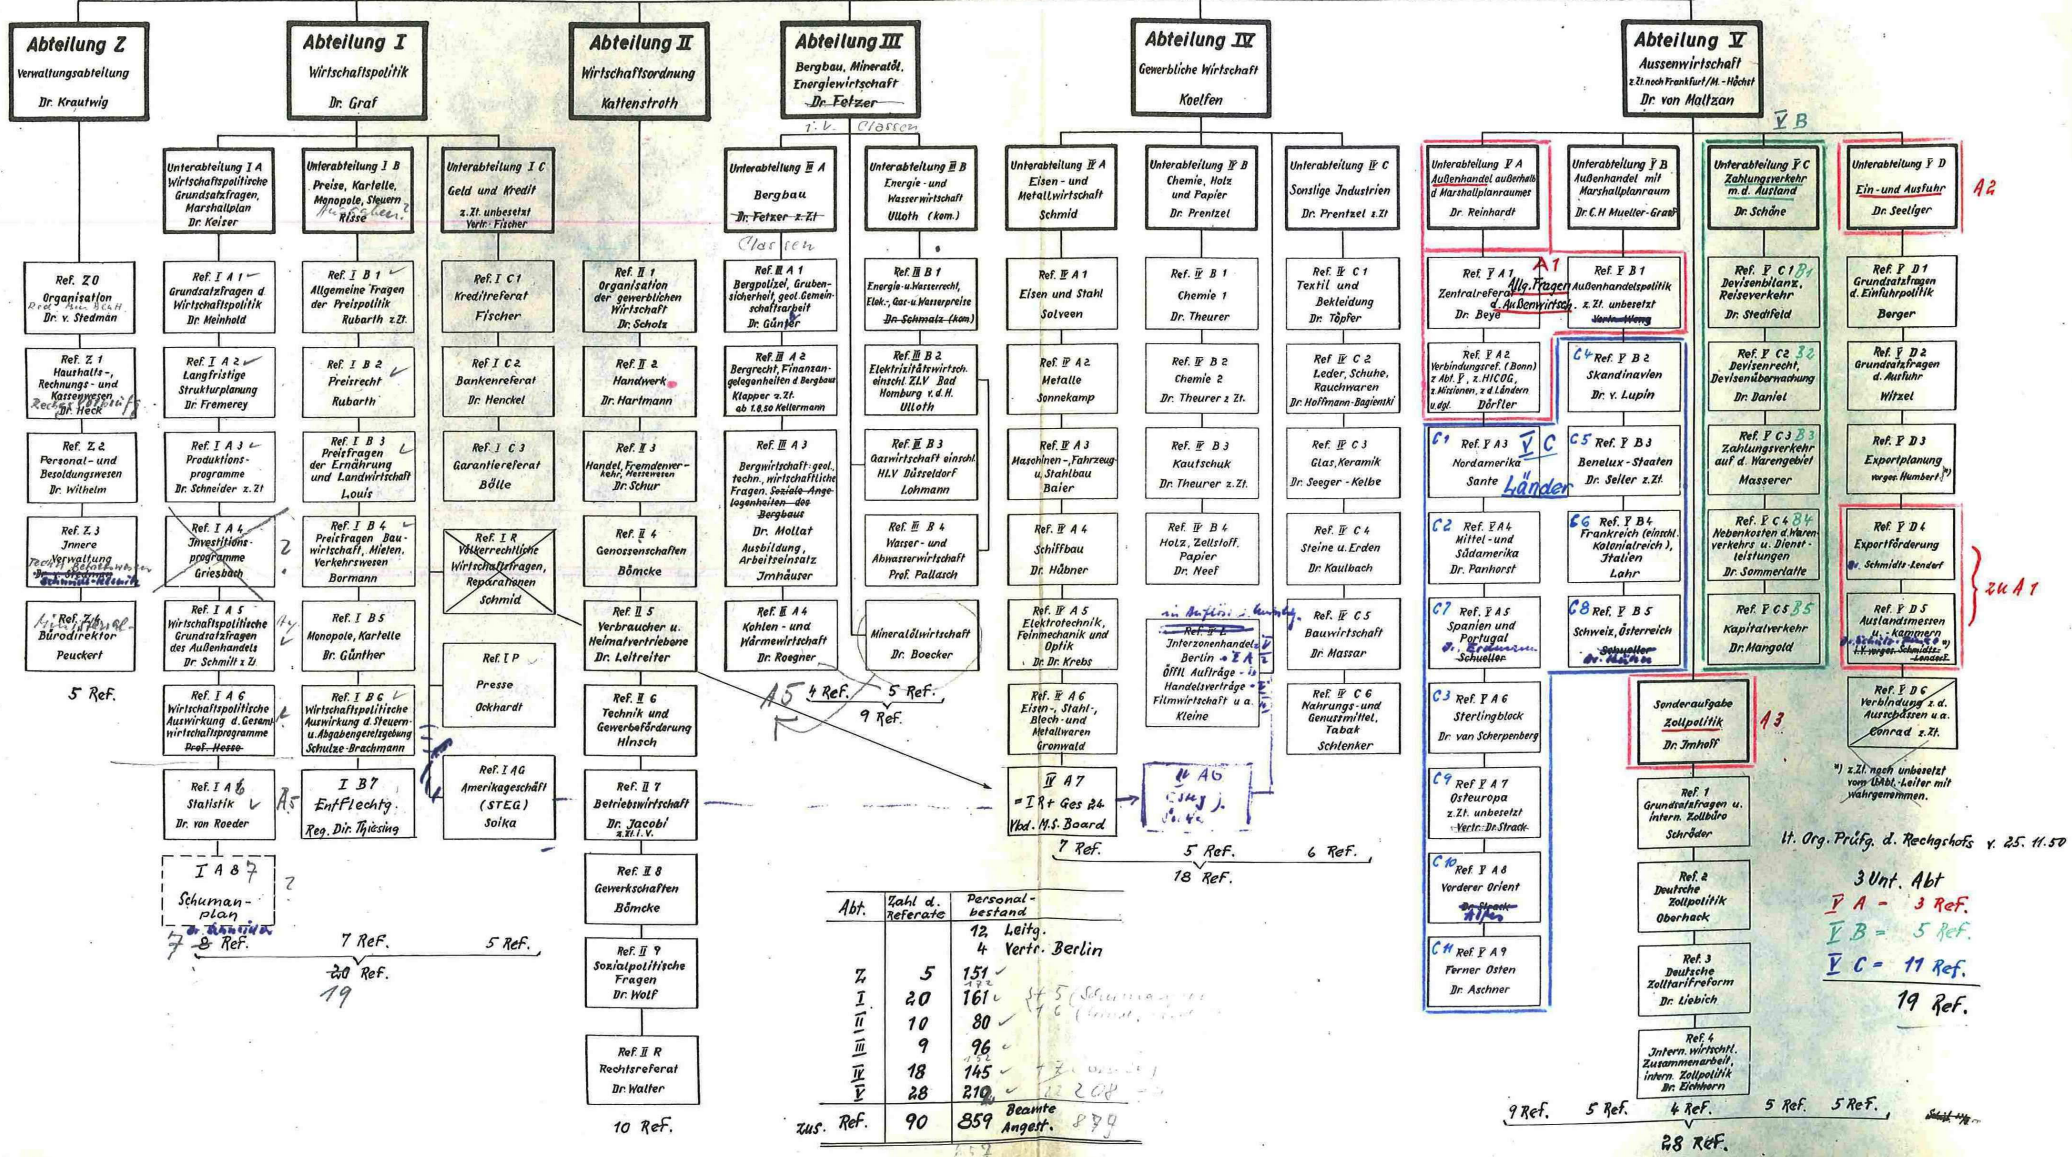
Abteilung Z
Verwaltungsabteilung
Dr. Krautwig

Ref. Z 0
Organisation
Dr. v. Stedman

Ref. Z 1
Haushalts-, Rechnungs- und Kassenwesen
Dr. Heck

Ref. Z 2
Personal- und Besoldungswesen
Dr. Wilhelm

Ref. Z 3
Innere Verwaltung
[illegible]

Ref. Z 4
Bürodirektor
Peuckert

5 Ref.

Abteilung I
Wirtschaftspolitik
Dr. Graf

Unterabteilung I A
Wirtschaftspolitische Grundsatzfragen, Marshallplan
Dr. Keiser

Ref. I A 1
Grundsatzfragen d. Wirtschaftspolitik
Dr. Meinhold

Ref. I A 2
Langfristige Strukturplanung
Dr. Fremerey

Ref. I A 3
Produktions-programme
Dr. Schneider z. Zt.

Ref. I A 4
Investitions-programme
Griesbach

Ref. I A 5
Wirtschaftspolitische Grundsatzfragen des Außenhandels
Dr. Schmitt z. Zt.

Ref. I A 6
Wirtschaftspolitische Auswirkung d. Gesamtwirtschaftsprogramme
Prof. Hesse

Ref. I A 6
Statistik
Dr. von Roeder

I A 8 7
Schuman-plan
Dr. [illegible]

7 8 Ref.

Unterabteilung I B
Preise, Kartelle, Monopole, Steuern
Risse

Ref. I B 1
Allgemeine Fragen der Preispolitik
Rubarth z. Zt.

Ref. I B 2
Preisrecht
Rubarth

Ref. I B 3
Preisfragen der Ernährung und Landwirtschaft
Louis

Ref. I B 4
Preisfragen Bauwirtschaft, Mieten, Verkehrswesen
Bormann

Ref. I B 5
Monopole, Kartelle
Dr. Günther

Ref. I B 6
Wirtschaftspolitische Auswirkung d. Steuern- u. Abgabengesetzgebung
Schulze-Brachmann

I B 7
Entflechtg.
Reg. Dir. Thiesing

7 Ref.

Unterabteilung I C
Geld und Kredit
z. Zt. unbesetzt
Vertr.: Fischer

Ref. I C 1
Kreditreferat
Fischer

Ref. I C 2
Bankenreferat
Dr. Henckel

Ref. I C 3
Garantiereferat
Bölle

Ref. I R
Völkerrechtliche Wirtschaftsfragen, Reparationen
Schmid

Ref. I P
Presse
Ockhardt

Ref. I AG
Amerikageschäft (STEG)
Solka

5 Ref.

20 Ref.
19

Abteilung II
Wirtschaftsordnung
Kattenstroth

Ref. II 1
Organisation der gewerblichen Wirtschaft
Dr. Scholz

Ref. II 2
Handwerk
Dr. Hartmann

Ref. II 3
Handel, Fremdenverkehr, Messewesen
Dr. Schur

Ref. II 4
Genossenschaften
Bömcke

Ref. II 5
Verbraucher u. Heimatvertriebene
Dr. Leitreiter

Ref. II 6
Technik und Gewerbeförderung
Hinsch

Ref. II 7
Betriebswirtschaft
Dr. Jacobi z. Zt. i. V.

Ref. II 8
Gewerkschaften
Bömcke

Ref. II 9
Sozialpolitische Fragen
Dr. Wolf

Ref. II R
Rechtsreferat
Dr. Walter

10 Ref.

Abteilung III
Bergbau, Mineralöl, Energiewirtschaft
Dr. Fetzer
i. V. Classen

Unterabteilung III A
Bergbau
Dr. Fetzer z. Zt.
Classen

Ref. III A 1
Bergpolizei, Grubensicherheit, geol. Gemeinschaftsarbeit
Dr. Günter

Ref. III A 2
Bergrecht, Finanzangelegenheiten d. Bergbaus
Klapper z. Zt.
ab 1.8.50 Kellermann

Ref. III A 3
Bergwirtschaft, geol., techn., wirtschaftliche Fragen, Soziale Angelegenheiten des Bergbaus
Dr. Mollat
Ausbildung, Arbeitseinsatz
Jmhäuser

Ref. III A 4
Kohlen- und Wärmewirtschaft
Dr. Roegner

4 Ref.

Unterabteilung III B
Energie- und Wasserwirtschaft
Ulloth (kom.)

Ref. III B 1
Energie- u. Wasserrecht, Elek.-, Gas- u. Wasserpreise
Dr. Schmalz (kom)

Ref. III B 2
Elektrizitätswirtsch. einschl. ZLV Bad Homburg v. d. H.
Ulloth

Ref. III B 3
Gaswirtschaft einschl. HLV Düsseldorf
Lohmann

Ref. III B 4
Wasser- und Abwasserwirtschaft
Prof. Pallasch

Mineralölwirtschaft
Dr. Boecker

5 Ref.
9 Ref.

Abteilung IV
Gewerbliche Wirtschaft
Koelfen

Unterabteilung IV A
Eisen- und Metallwirtschaft
Schmid

Ref. IV A 1
Eisen und Stahl
Solveen

Ref. IV A 2
Metalle
Sonnekamp

Ref. IV A 3
Maschinen-, Fahrzeug- u. Stahlbau
Baier

Ref. IV A 4
Schiffbau
Dr. Hübner

Ref. IV A 5
Elektrotechnik, Feinmechanik und Optik
Dr. Dr. Krebs

Ref. IV A 6
Eisen-, Stahl-, Blech- und Metallwaren
Gronwald

IV A 7
= I R + Ges 24
Vbd. M.S. Board

7 Ref.

Unterabteilung IV B
Chemie, Holz und Papier
Dr. Prentzel

Ref. IV B 1
Chemie 1
Dr. Theurer

Ref. IV B 2
Chemie 2
Dr. Theurer z. Zt.

Ref. IV B 3
Kautschuk
Dr. Theurer z. Zt.

Ref. IV B 4
Holz, Zellstoff, Papier
Dr. Neef

Ref. IV L
Interzonenhandel Berlin
Öffl. Aufträge
Handelsverträge
Filmwirtschaft u. a.
Kleine

IV AG
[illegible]

5 Ref.

Unterabteilung IV C
Sonstige Industrien
Dr. Prentzel z. Zt.

Ref. IV C 1
Textil und Bekleidung
Dr. Töpfer

Ref. IV C 2
Leder, Schuhe, Rauchwaren
Dr. Hoffmann-Bagienski

Ref. IV C 3
Glas, Keramik
Dr. Seeger-Kelbe

Ref. IV C 4
Steine u. Erden
Dr. Kaulbach

Ref. IV C 5
Bauwirtschaft
Dr. Massar

Ref. IV C 6
Nahrungs- und Genussmittel, Tabak
Schlenker

6 Ref.
18 Ref.

Abteilung V
Aussenwirtschaft
z. Zt. noch Frankfurt/M.-Höchst
Dr. von Maltzan

Unterabteilung V A
Außenhandel außerhalb d. Marshallplanraumes
Dr. Reinhardt

Ref. V A 1
Zentralreferat
Allg. Fragen d. Außenwirtsch.
Dr. Beye
A1

Ref. V A 2
Verbindungsref. (Bonn) z. Abt. V, z. HICOG, z. Missionen, z. d. Ländern u. dgl.
Dörfler

C1 Ref. V A 3
Nordamerika
Sante
V C Länder

C2 Ref. V A 4
Mittel- und Südamerika
Dr. Panhorst

C7 Ref. V A 5
Spanien und Portugal
Dr. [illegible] Schueller

C3 Ref. V A 6
Sterlingblock
Dr. van Scherpenberg

C9 Ref. V A 7
Osteuropa
z. Zt. unbesetzt
Vertr.: Dr. Strack

C10 Ref. V A 8
Vorderer Orient
Dr. Strack

C11 Ref. V A 9
Ferner Osten
Dr. Aschner

Unterabteilung V B
Außenhandel mit Marshallplanraum
Dr. C. H. Mueller-Graaf

Ref. V B 1
Außenhandelspolitik
z. Zt. unbesetzt
Vertr. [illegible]

C4 Ref. V B 2
Skandinavien
Dr. v. Lupin

C5 Ref. V B 3
Benelux-Staaten
Dr. Seller z. Zt.

C6 Ref. V B 4
Frankreich (einschl. Kolonialreich), Italien
Lahr

C8 Ref. V B 5
Schweiz, Österreich
Schueller
Dr. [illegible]

V B
Unterabteilung V C
Zahlungsverkehr m. d. Ausland
Dr. Schöne

Ref. V C 1 B1
Devisenbilanz, Reiseverkehr
Dr. Stedtfeld

Ref. V C 2 B2
Devisenrecht, Devisenüberwachung
Dr. Daniel

Ref. V C 3 B3
Zahlungsverkehr auf d. Warengebiet
Masserer

Ref. V C 4 B4
Nebenkosten d. Warenverkehrs u. Dienstleistungen
Dr. Sommerlatte

Ref. V C 5 B5
Kapitalverkehr
Dr. Mangold

Sonderaufgabe
Zollpolitik
Dr. Jmhoff
A3

Ref. 1
Grundsatzfragen u. intern. Zollbüro
Schröder

Ref. 2
Deutsche Zollpolitik
Oberhack

Ref. 3
Deutsche Zolltarifreform
Dr. Liebich

Ref. 4
Intern. wirtschtl. Zusammenarbeit, intern. Zollpolitik
Dr. Eichhorn

Unterabteilung V D
Ein- und Ausfuhr
Dr. Seeliger
A2

Ref. V D 1
Grundsatzfragen d. Einfuhrpolitik
Berger

Ref. V D 2
Grundsatzfragen d. Ausfuhr
Witzel

Ref. V D 3
Exportplanung
vorges. Humbert*)

Ref. V D 4
Exportförderung
Schmidt-Lendorf

Ref. V D 5
Auslandsmessen u. -kammern
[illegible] vorges. Schmidt-Lendorf

zu A1

Ref. V D 6
Verbindung z. d. Ausschüssen u. a.
Conrad z. Zt.

*) z. Zt. noch unbesetzt vom UAbt.-Leiter mit wahrgenommen.

lt. Org. Prüfg. d. Rechgshofs v. 25. 11. 50

3 Unt. Abt
V A = 3 Ref.
V B = 5 Ref.
V C = 11 Ref.
19 Ref.

9 Ref. 5 Ref. 4 Ref. 5 Ref. 5 Ref.
28 Ref.

| Abt. | Zahl d. Referate | Personalbestand |
|---|---|---|
| | | 12 Leitg. |
| | | 4 Vertr. Berlin |
| Z | 5 | 151 |
| I | 20 | 161 |
| II | 10 | 80 |
| III | 9 | 96 |
| IV | 18 | 145 |
| V | 28 | 210 |
| zus. Ref. | 90 | 859 Beamte Angest. |

879